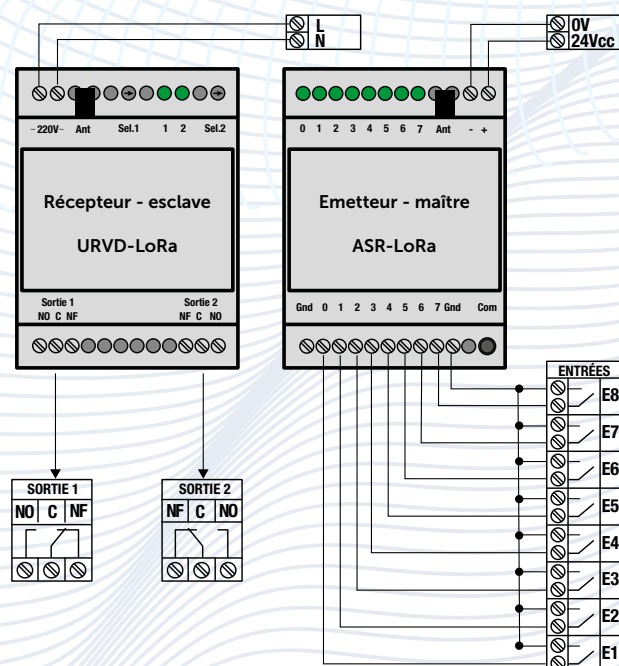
L
N

0V
24Vcc

~220V~ Ant Sel.1 1 2 Sel.2

Récepteur - esclave

URVD-LoRa

Sortie 1
NO C NF

Sortie 2
NF C NO

0 1 2 3 4 5 6 7 Ant - +

Emetteur - maître

ASR-LoRa

Gnd 0 1 2 3 4 5 6 7 Gnd Com

ENTRÉES
E8
E7
E6
E5
E4
E3
E2
E1

SORTIE 1
NO C NF

SORTIE 2
NF C NO